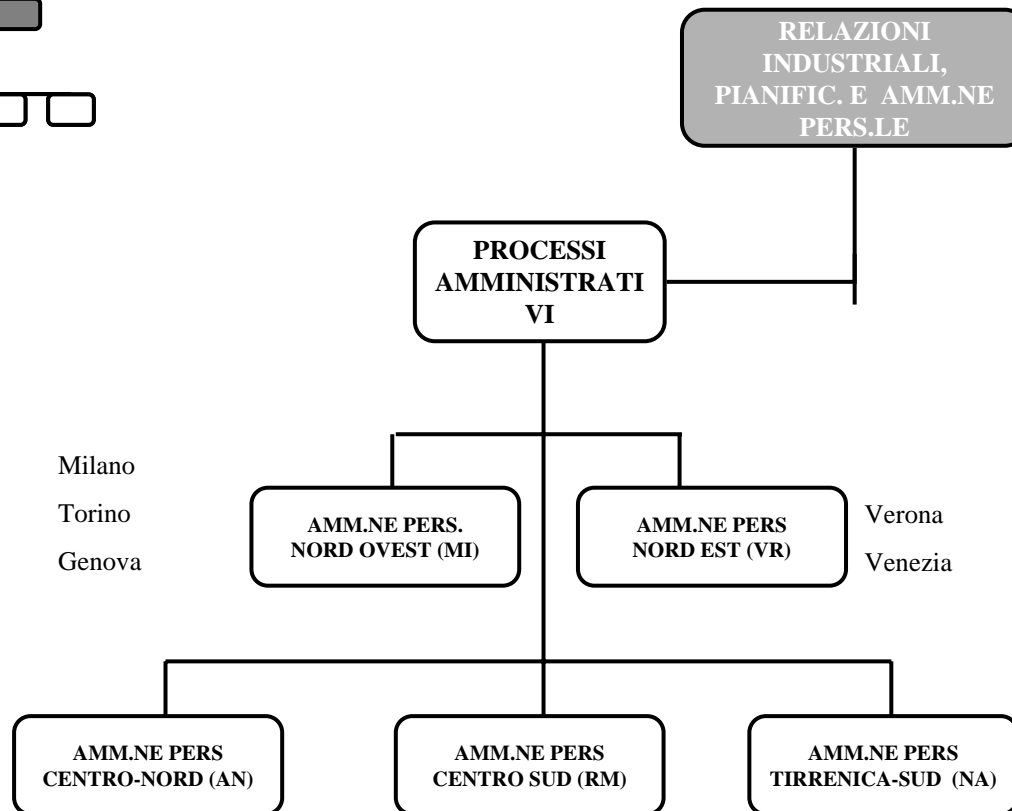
RELAZIONI INDUSTRIALI, PIANIFIC. E AMM.NE PERS.LE

PROCESSI AMMINISTRATI VI

Milano

Torino

Genova

AMM.NE PERS. NORD OVEST (MI)

AMM.NE PERS NORD EST (VR)

Verona

Venezia

AMM.NE PERS CENTRO-NORD (AN)

AMM.NE PERS CENTRO SUD (RM)

AMM.NE PERS TIRRENICA-SUD (NA)